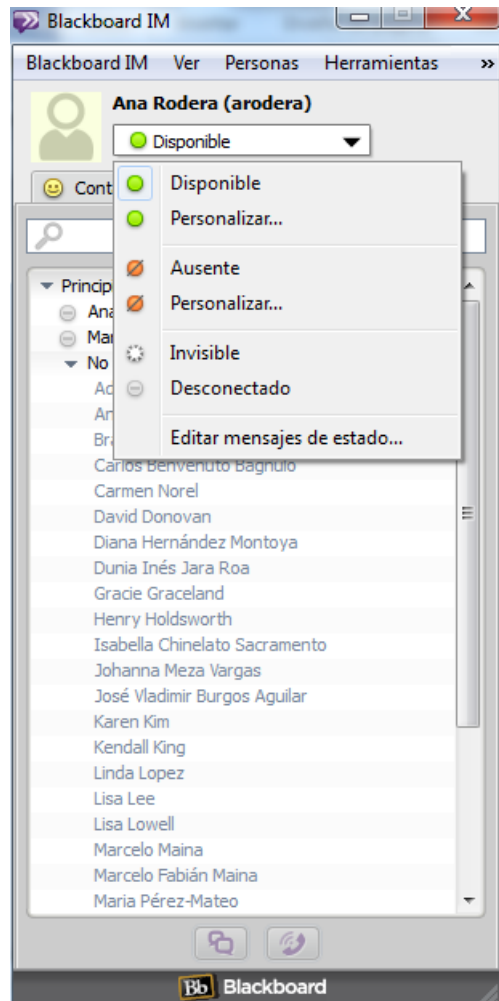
Blackboard IM

Blackboard IM Ver Personas Herramientas »

Ana Rodera (arodera)

Disponible

Cont

Princip
Ana
Mar
No
Ac
An
Br

Disponible
Personalizar...
Ausente
Personalizar...
Invisible
Desconectado
Editar mensajes de estado...

Carlos Benvenuto Bagnulo
Carmen Norel
David Donovan
Diana Hernández Montoya
Dunia Inés Jara Roa
Gracie Graceland
Henry Holdsworth
Isabella Chinelato Sacramento
Johanna Meza Vargas
José Vladimir Burgos Aguilar
Karen Kim
Kendall King
Linda Lopez
Lisa Lee
Lisa Lowell
Marcelo Maina
Marcelo Fabián Maina
Maria Pérez-Mateo

Bb Blackboard